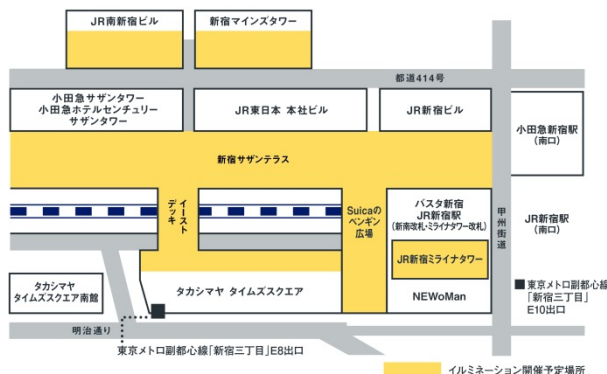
JR南新宿ビル

新宿マインズタワー

都道414号

小田急サザンタワー
小田急ホテルセンチュリーサザンタワー

JR東日本 本社ビル

JR新宿ビル

小田急新宿駅
(南口)

新宿サザンテラス

イーストデッキ

Suicaのペンギン広場

バスタ新宿
JR新宿駅
(新南改札・ミライナタワー改札)

甲州街道

JR新宿駅
(南口)

JR新宿ミライナタワー

タカシマヤ タイムズスクエア本館

タカシマヤ タイムズスクエア

NEWoMan

■ 東京メトロ副都心線「新宿三丁目」E10出口

明治通り

東京メトロ副都心線「新宿三丁目」E8出口

イルミネーション開催予定場所